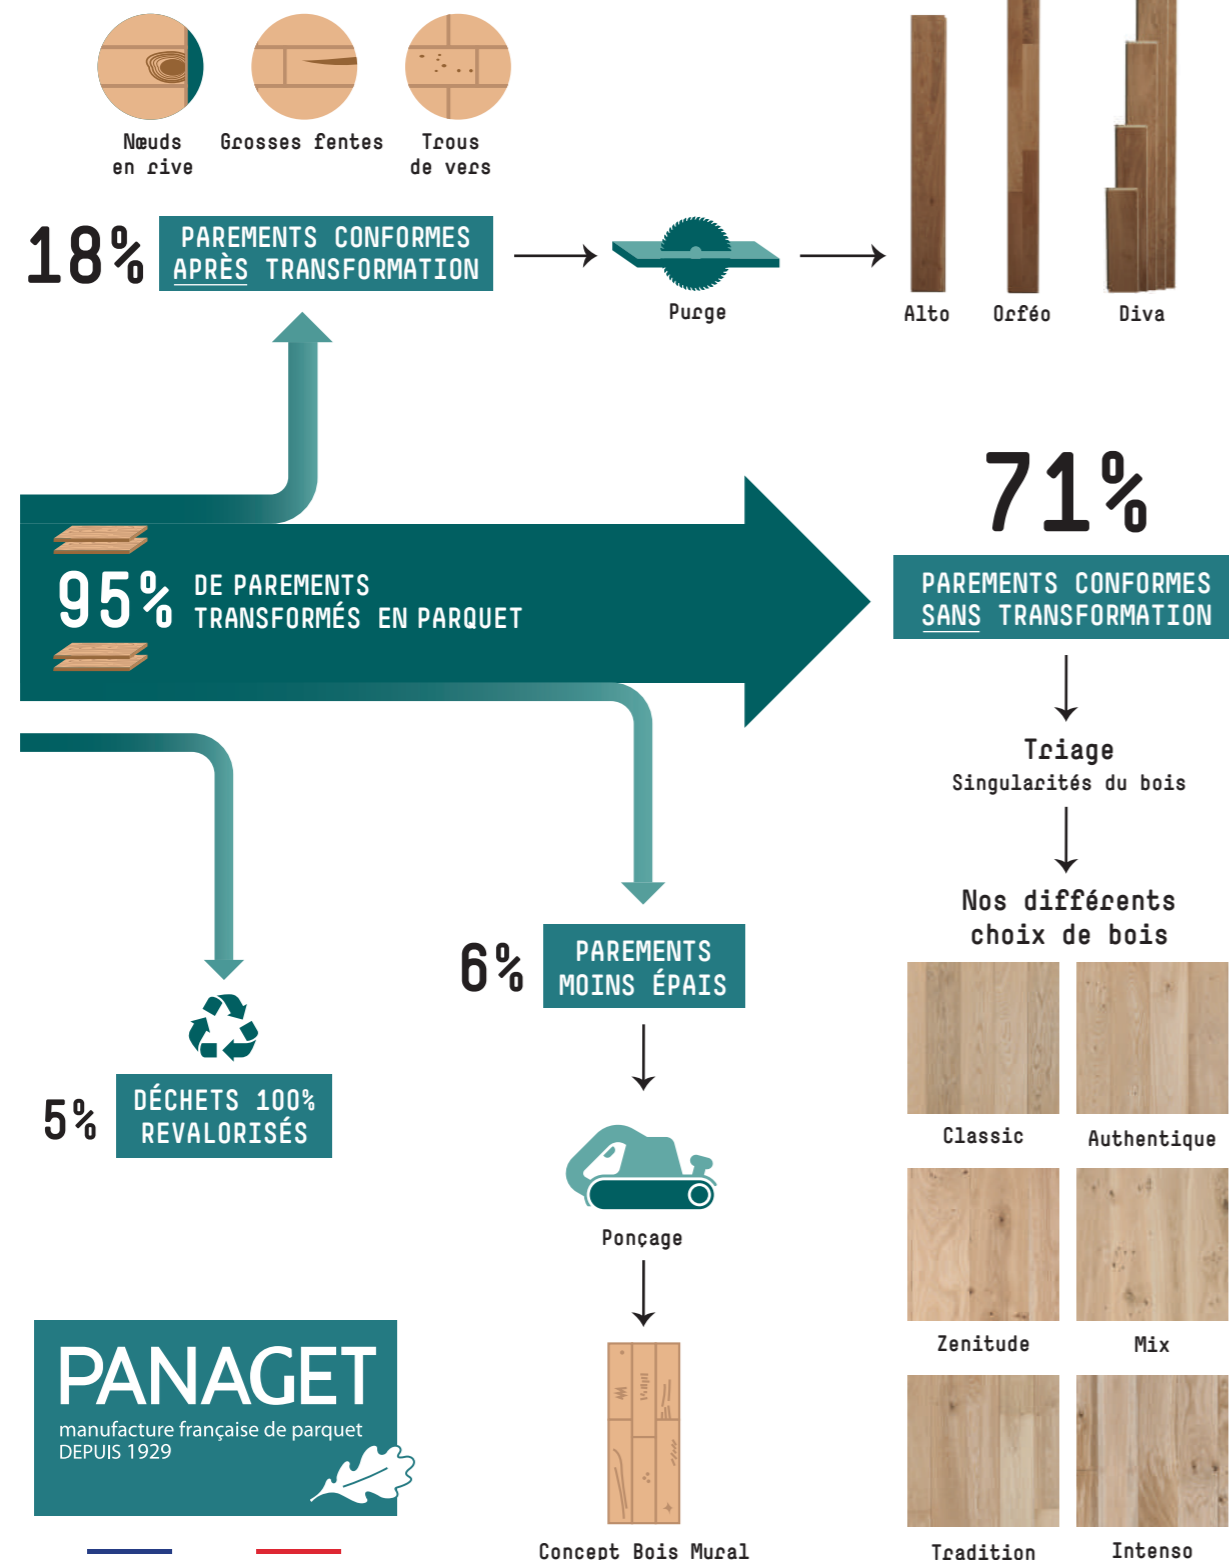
Nœuds en rive

Grosses fentes

Trous de vers

18% PAREMENTS CONFORMES APRÈS TRANSFORMATION

Purge

Alto

Orféo

Diva

95% DE PAREMENTS TRANSFORMÉS EN PARQUET

71% PAREMENTS CONFORMES SANS TRANSFORMATION

Triage
Singularités du bois

Nos différents choix de bois

Classic

Authentique

Zenitude

Mix

Tradition

Intenso

6% PAREMENTS MOINS ÉPAIS

Ponçage

Concept Bois Mural

5% DÉCHETS 100% REVALORISÉS

PANAGET
manufacture française de parquet
DEPUIS 1929